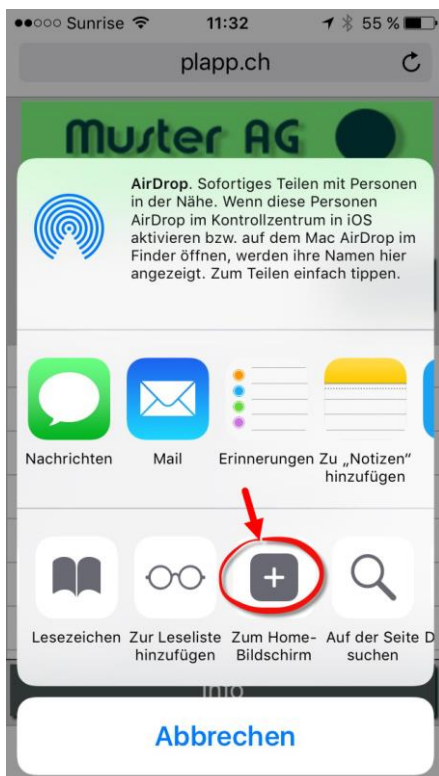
●●○○○ Sunrise 11:32 55 %

plapp.ch

Muster AG

AirDrop. Sofortiges Teilen mit Personen in der Nähe. Wenn diese Personen AirDrop im Kontrollzentrum in iOS aktivieren bzw. auf dem Mac AirDrop im Finder öffnen, werden ihre Namen hier angezeigt. Zum Teilen einfach tippen.

Nachrichten

Mail

Erinnerungen

Zu „Notizen" hinzufügen

Lesezeichen

Zur Leseliste hinzufügen

Zum Home-Bildschirm

Auf der Seite suchen

D

Info

Abbrechen